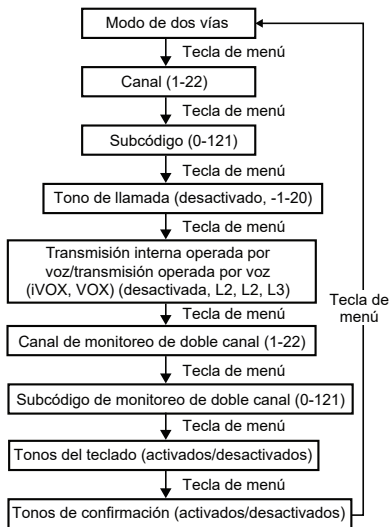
Modo de dos vías

Tecla de menú

Canal (1-22)

Tecla de menú

Subcódigo (0-121)

Tecla de menú

Tono de llamada (desactivado, -1-20)

Tecla de menú

Transmisión interna operada por voz/transmisión operada por voz (iVOX, VOX) (desactivada, L2, L2, L3)

Tecla de menú

Canal de monitoreo de doble canal (1-22)

Tecla de menú

Subcódigo de monitoreo de doble canal (0-121)

Tecla de menú

Tonos del teclado (activados/desactivados)

Tecla de menú

Tonos de confirmación (activados/desactivados)

Tecla de menú